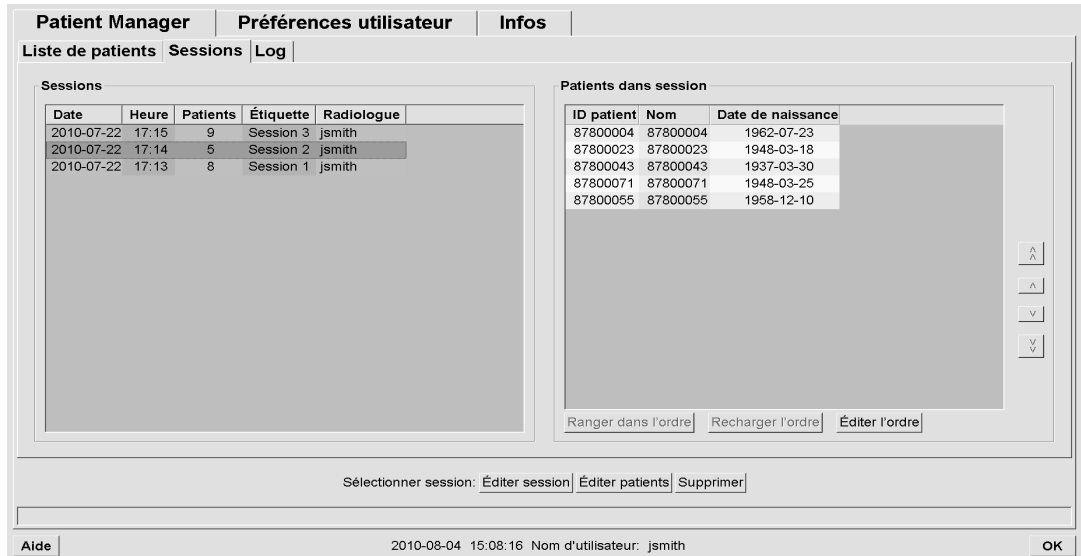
Patient Manager | Préférences utilisateur | Infos

Liste de patients | Sessions | Log

Sessions

| Date | Heure | Patients | Étiquette | Radiologue |
|---|---|---|---|---|
| 2010-07-22 | 17:15 | 9 | Session 3 | jsmith |
| 2010-07-22 | 17:14 | 5 | Session 2 | jsmith |
| 2010-07-22 | 17:13 | 8 | Session 1 | jsmith |

Patients dans session

| ID patient | Nom | Date de naissance |
|---|---|---|
| 87800004 | 87800004 | 1962-07-23 |
| 87800023 | 87800023 | 1948-03-18 |
| 87800043 | 87800043 | 1937-03-30 |
| 87800071 | 87800071 | 1948-03-25 |
| 87800055 | 87800055 | 1958-12-10 |

Ranger dans l'ordre | Recharger l'ordre | Éditer l'ordre

Sélectionner session: Éditer session | Éditer patients | Supprimer

Aide | 2010-08-04 15:08:16 Nom d'utilisateur: jsmith | OK